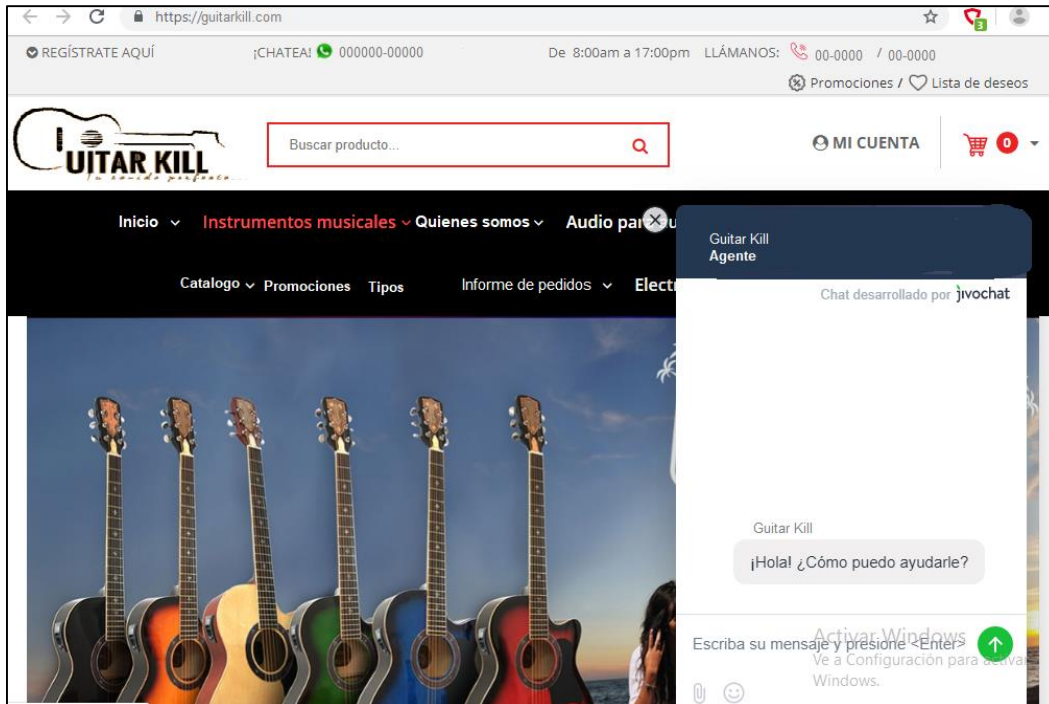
https://guitarkill.com

REGÍSTRATE AQUÍ ¡CHATEA! 000000-00000 De 8:00am a 17:00pm LLÁMANOS: 00-0000 / 00-0000

Promociones / Lista de deseos

UITAR KILL

Tu sonido perfecto

Buscar producto...

MI CUENTA

0

Inicio Instrumentos musicales Quienes somos Audio par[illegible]

Catalogo Promociones Tipos Informe de pedidos Electr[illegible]

Guitar Kill
Agente

Chat desarrollado por jivochat

Guitar Kill

¡Hola! ¿Cómo puedo ayudarle?

Escriba su mensaje y presione <Enter>

Activar Windows
Ve a Configuración para activar Windows.